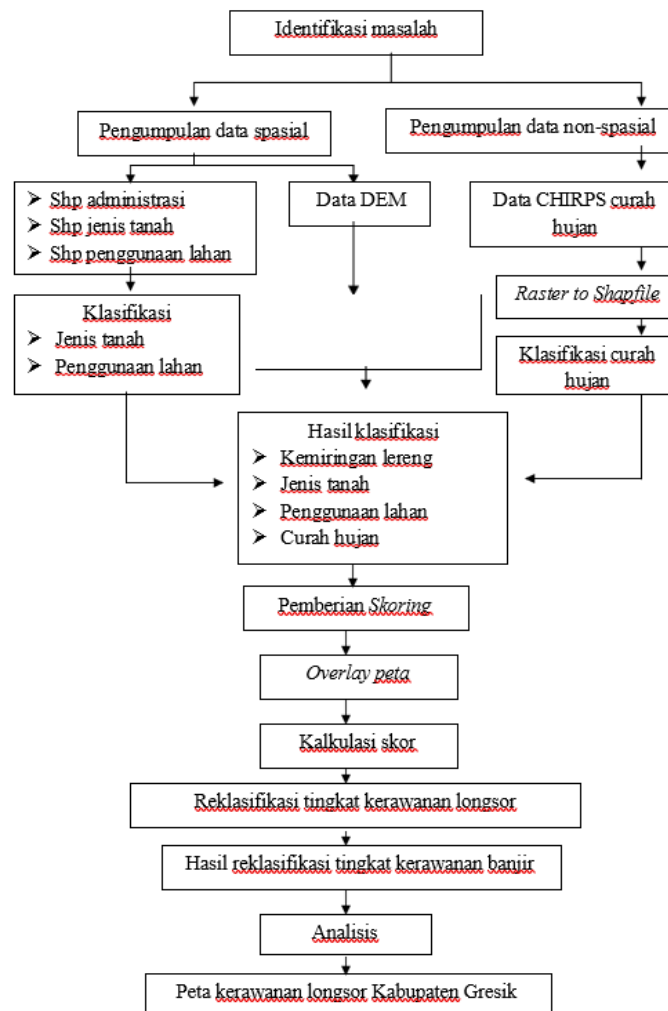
Identifikasi masalah

Pengumpulan data spasial

Pengumpulan data non-spasial

➢ Shp administrasi
➢ Shp jenis tanah
➢ Shp penggunaan lahan

Data DEM

Data CHIRPS curah hujan

Raster to Shapfile

Klasifikasi
➢ Jenis tanah
➢ Penggunaan lahan

Klasifikasi curah hujan

Hasil klasifikasi
➢ Kemiringan lereng
➢ Jenis tanah
➢ Penggunaan lahan
➢ Curah hujan

Pemberian Skoring

Overlay peta

Kalkulasi skor

Reklasifikasi tingkat kerawanan longsor

Hasil reklasifikasi tingkat kerawanan banjir

Analisis

Peta kerawanan longsor Kabupaten Gresik